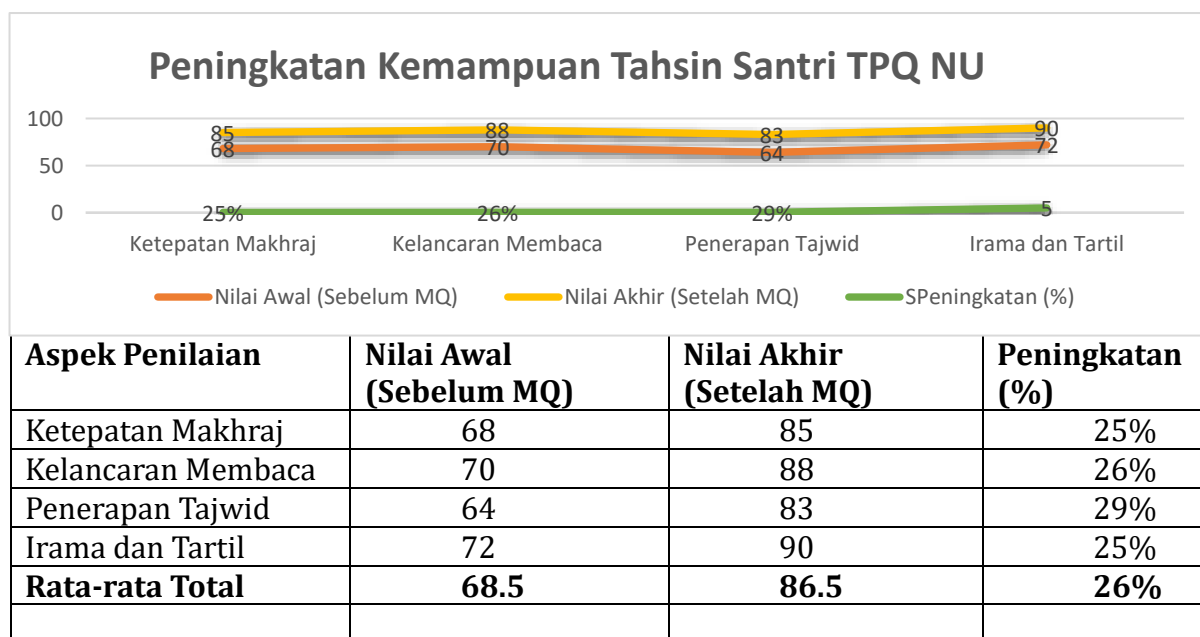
Peningkatan Kemampuan Tahsin Santri TPQ NU

100
50
0

85
68
88
70
83
64
90
72
25%
26%
29%
5

Ketepatan Makhraj
Kelancaran Membaca
Penerapan Tajwid
Irama dan Tartil

Nilai Awal (Sebelum MQ)
Nilai Akhir (Setelah MQ)
SPeningkatan (%)

| Aspek Penilaian | Nilai Awal (Sebelum MQ) | Nilai Akhir (Setelah MQ) | Peningkatan (%) |
|---|---|---|---|
| Ketepatan Makhraj | 68 | 85 | 25% |
| Kelancaran Membaca | 70 | 88 | 26% |
| Penerapan Tajwid | 64 | 83 | 29% |
| Irama dan Tartil | 72 | 90 | 25% |
| **Rata-rata Total** | **68.5** | **86.5** | **26%** |
| | | | |